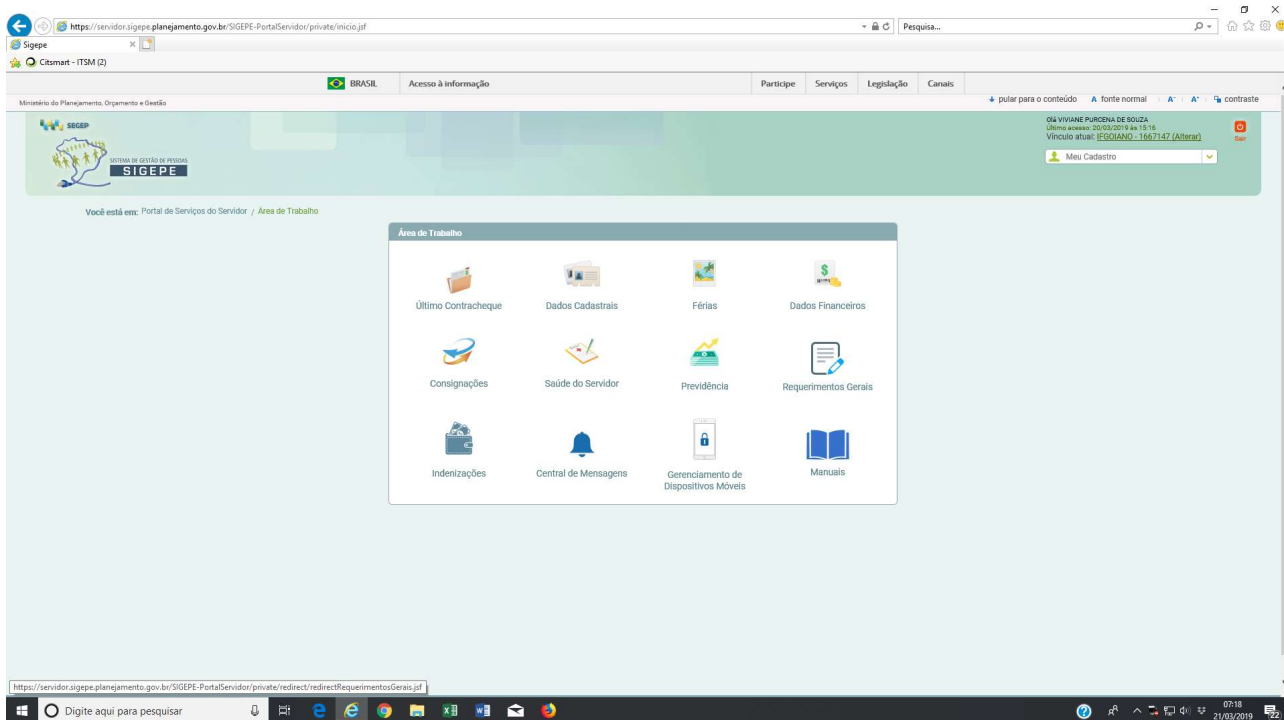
https://servidor.sigepe.planejamento.gov.br/SIGEPE-PortalServidor/private/inicio.jsf

Pesquisa...

Sigepe

Citsmart - ITSM (2)

BRASIL Acesso à informação

Participe Serviços Legislação Canais

Ministério do Planejamento, Orçamento e Gestão

pular para o conteúdo A fonte normal A⁻ A⁺ contraste

SEGEP

SISTEMA DE GESTÃO DE PESSOAS
SIGEPE

Olá VIVIANE PURCENA DE SOUZA
Último acesso: 20/03/2019 às 15:16
Vínculo atual: IFGOIANO - 1667147 (Alterar)

Sair

Meu Cadastro

Você está em: Portal de Serviços do Servidor / Área de Trabalho

Área de Trabalho

Último Contracheque

Dados Cadastrais

Férias

Dados Financeiros

Consignações

Saúde do Servidor

Previdência

Requerimentos Gerais

Indenizações

Central de Mensagens

Gerenciamento de Dispositivos Móveis

Manuais

https://servidor.sigepe.planejamento.gov.br/SIGEPE-PortalServidor/private/redirect/redirectRequerimentosGerais.jsf

Digite aqui para pesquisar

07:18
21/03/2019